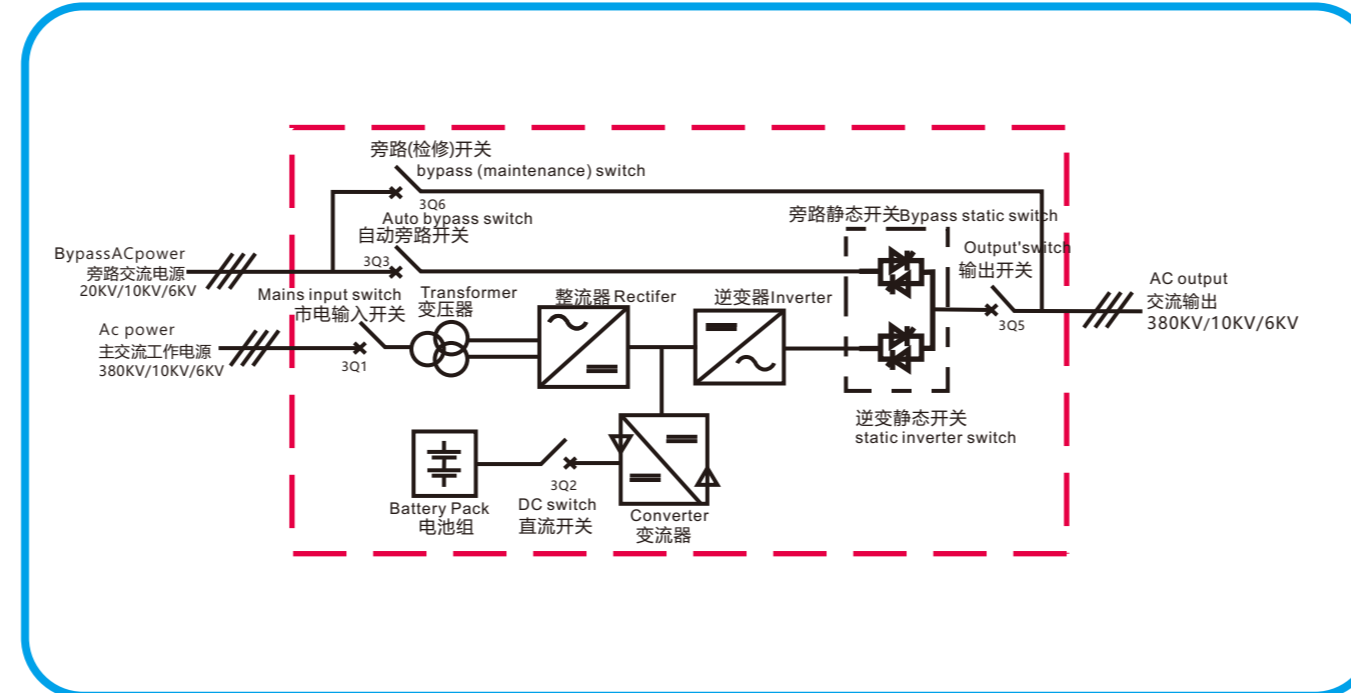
旁路(检修)开关
bypass (maintenance) switch
3Q6
Auto bypass switch
自动旁路开关
旁路静态开关Bypass static switch
BypassACpower
旁路交流电源
20KV/10KV/6KV
3Q3
Output'switch
输出开关
AC output
交流输出
380KV/10KV/6KV
Mains input switch
市电输入开关
Transformer
变压器
整流器 Rectifer
逆变器Inverter
3Q5
Ac power
主交流工作电源
380KV/10KV/6KV
3Q1
逆变静态开关
static inverter switch
3Q2
Battery Pack
电池组
DC switch
直流开关
Converter
变流器